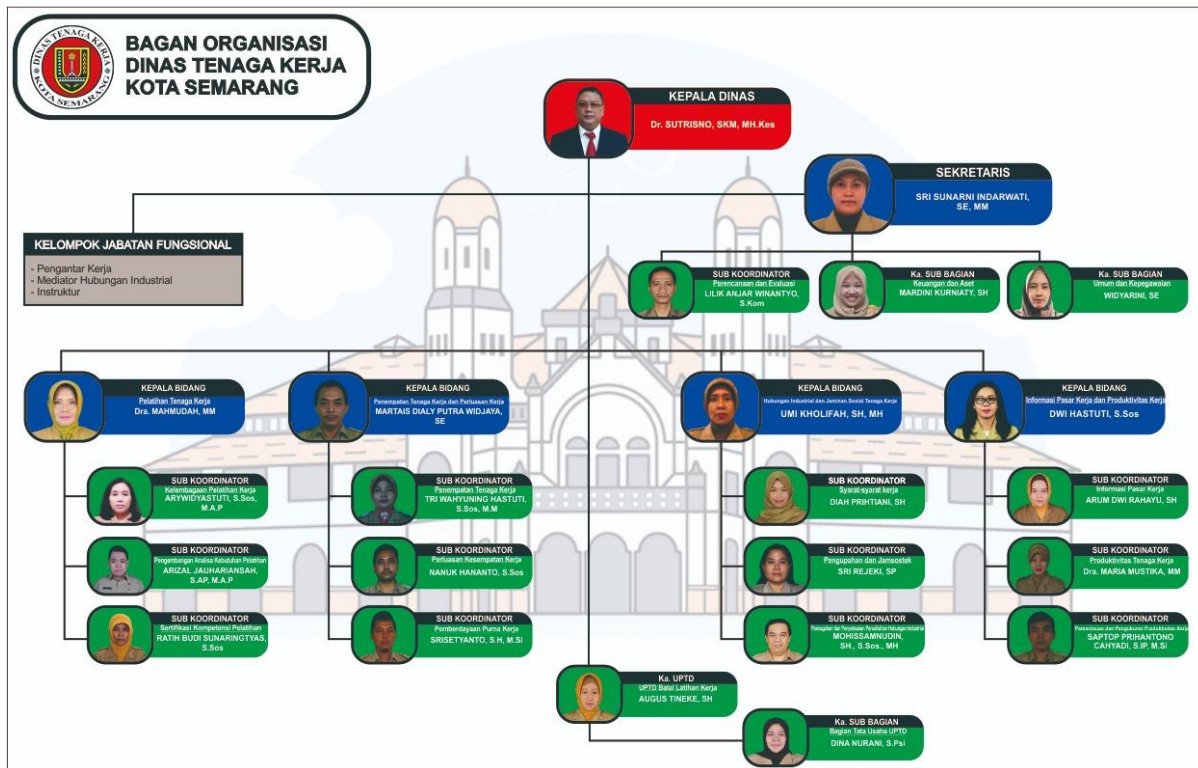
DINAS TENAGA KERJA
KOTA SEMARANG

BAGAN ORGANISASI
DINAS TENAGA KERJA
KOTA SEMARANG

KEPALA DINAS
Dr. SUTRISNO, SKM, MH.Kes

SEKRETARIS
SRI SUNARNI INDARWATI, SE, MM

KELOMPOK JABATAN FUNGSIONAL
- Pengantar Kerja
- Mediator Hubungan Industrial
- Instruktur

SUB KOORDINATOR
Perencanaan dan Evaluasi
LILIK ANJAR WINANTYO, S.Kom

Ka. SUB BAGIAN
Keuangan dan Aset
MARDINI KURNIATY, SH

Ka. SUB BAGIAN
Umum dan Kepegawaian
WIDYARINI, SE

KEPALA BIDANG
Pelatihan Tenaga Kerja
Dra. MAHMUDAH, MM

KEPALA BIDANG
Penempatan Tenaga Kerja dan Perluasan Kerja
MARTAIS DIALY PUTRA WIDJAYA, SE

KEPALA BIDANG
Hubungan Industrial dan Jaminan Sosial Tenaga Kerja
UMI KHOLIFAH, SH, MH

KEPALA BIDANG
Informasi Pasar Kerja dan Produktivitas Kerja
DWI HASTUTI, S.Sos

SUB KOORDINATOR
Kelembagaan Pelatihan Kerja
ARYWIDYASTUTI, S.Sos, M.A.P

SUB KOORDINATOR
Pengembangan Analisa Kebutuhan Pelatihan
ARIZAL JAUHARIANSAH, S.AP, M.A.P

SUB KOORDINATOR
Sertifikasi Kompetensi Pelatihan
RATIH BUDI SUNARINGTYAS, S.Sos

SUB KOORDINATOR
Penempatan Tenaga Kerja
TRI WAHYUNING HASTUTI, S.Sos, M.M

SUB KOORDINATOR
Perluasan Kesempatan Kerja
NANUK HANANTO, S.Sos

SUB KOORDINATOR
Pemberdayaan Purna Kerja
SRISETYANTO, S.H, M.Si

SUB KOORDINATOR
Syarat-syarat kerja
DIAH PRIHTIANI, SH

SUB KOORDINATOR
Pengupahan dan Jamsostek
SRI REJEKI, SP

SUB KOORDINATOR
Pencegahan dan Penyelesaian Perselisihan Hubungan Industrial
MOHISSAMNUDIN, SH., S.Sos., MH

SUB KOORDINATOR
Informasi Pasar Kerja
ARUM DWI RAHAYU, SH

SUB KOORDINATOR
Produktivitas Tenaga Kerja
Dra. MARIA MUSTIKA, MM

SUB KOORDINATOR
Pemasyarakatan dan Pengukuran Produktivitas Kerja
SAPTOP PRIHANTONO CAHYADI, S.IP, M.Si

Ka. UPTD
UPTD Balai Latihan Kerja
AUGUS TINEKE, SH

Ka. SUB BAGIAN
Bagian Tata Usaha UPTD
DINA NURANI, S.Psi